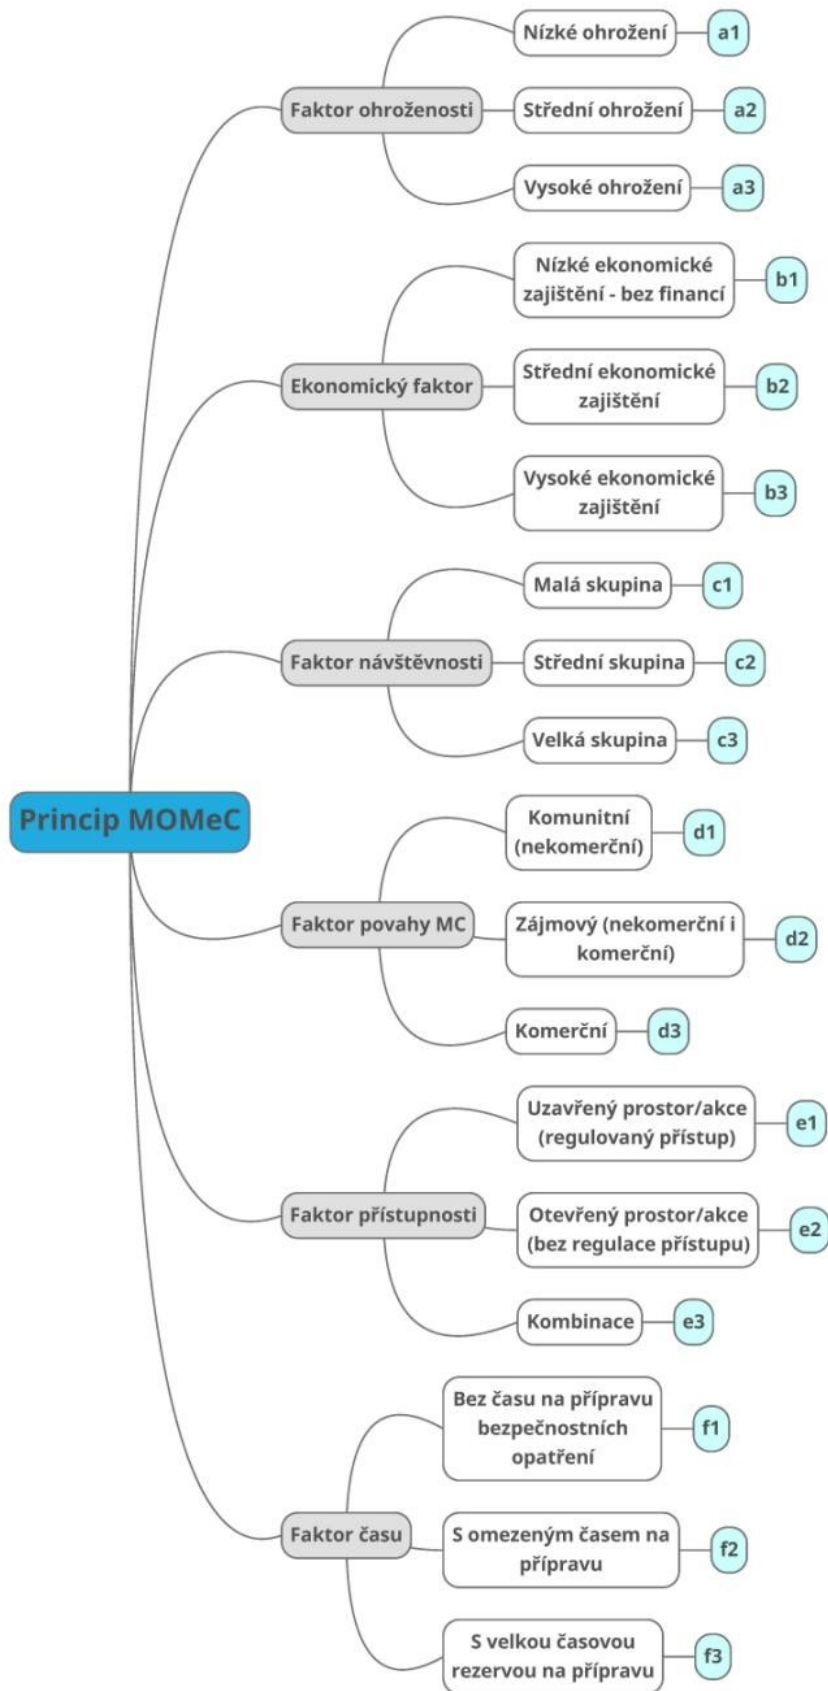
Princip MOMeC

Faktor ohroženosti
Nízké ohrožení a1
Střední ohrožení a2
Vysoké ohrožení a3

Ekonomický faktor
Nízké ekonomické zajištění - bez financí b1
Střední ekonomické zajištění b2
Vysoké ekonomické zajištění b3

Faktor návštěvnosti
Malá skupina c1
Střední skupina c2
Velká skupina c3

Faktor povahy MC
Komunitní (nekomerční) d1
Zájmový (nekomerční i komerční) d2
Komerční d3

Faktor přístupnosti
Uzavřený prostor/akce (regulovaný přístup) e1
Otevřený prostor/akce (bez regulace přístupu) e2
Kombinace e3

Faktor času
Bez času na přípravu bezpečnostních opatření f1
S omezeným časem na přípravu f2
S velkou časovou rezervou na přípravu f3